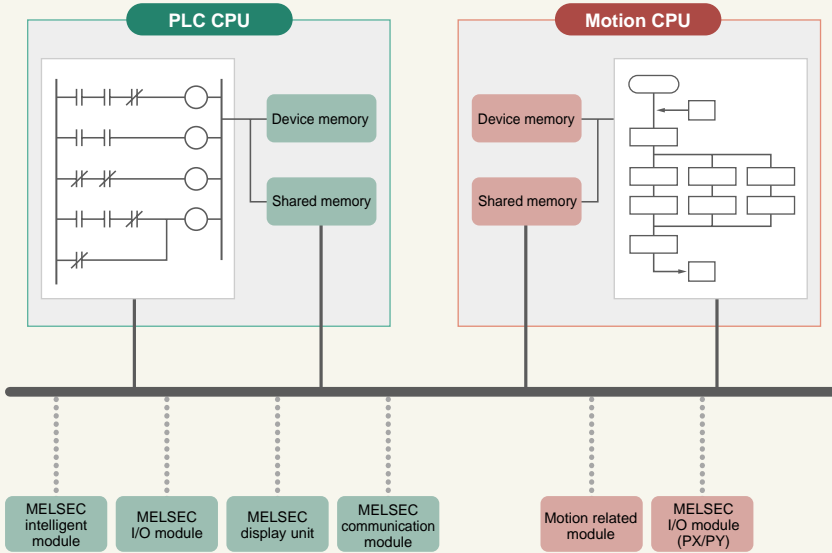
PLC CPU

Device memory

Shared memory

Motion CPU

Device memory

Shared memory

MELSEC intelligent module

MELSEC I/O module

MELSEC display unit

MELSEC communication module

Motion related module

MELSEC I/O module (PX/PY)